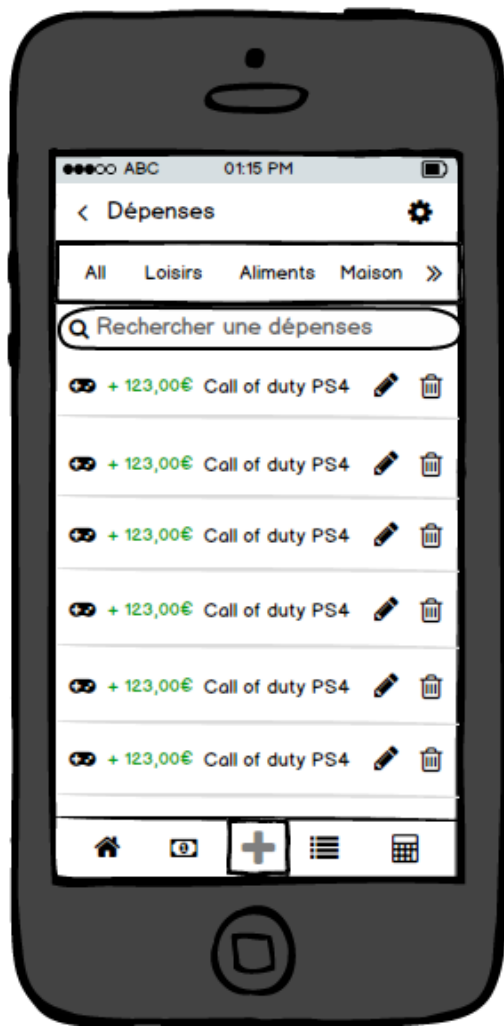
●●●○○ ABC 01:15 PM

< Dépenses

All Loisirs Aliments Maison »

Rechercher une dépenses

+ 123,00€ Call of duty PS4

+ 123,00€ Call of duty PS4

+ 123,00€ Call of duty PS4

+ 123,00€ Call of duty PS4

+ 123,00€ Call of duty PS4

+ 123,00€ Call of duty PS4